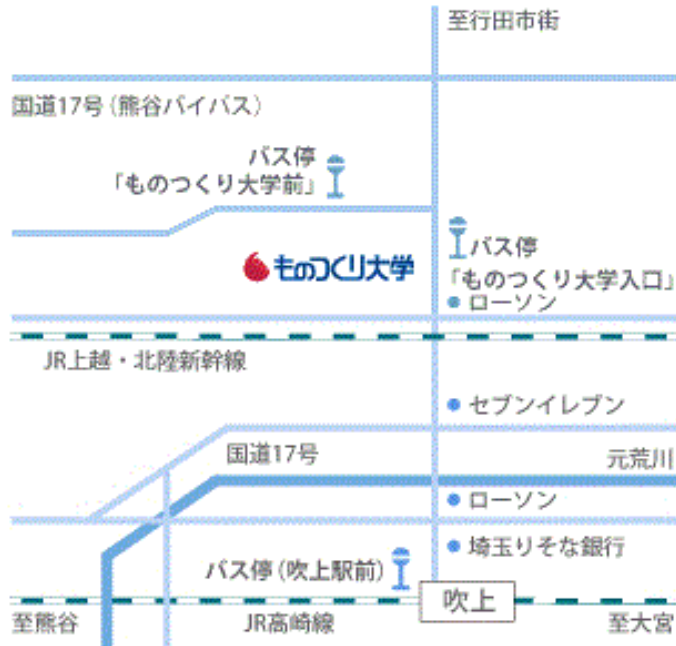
至行田市街

国道17号（熊谷バイパス）

バス停
「ものつくり大学前」

ものつくり大学

バス停
「ものつくり大学入口」

ローソン

JR上越・北陸新幹線

セブンイレブン

国道17号

元荒川

ローソン

埼玉りそな銀行

バス停（吹上駅前）

吹上

至熊谷

JR高崎線

至大宮